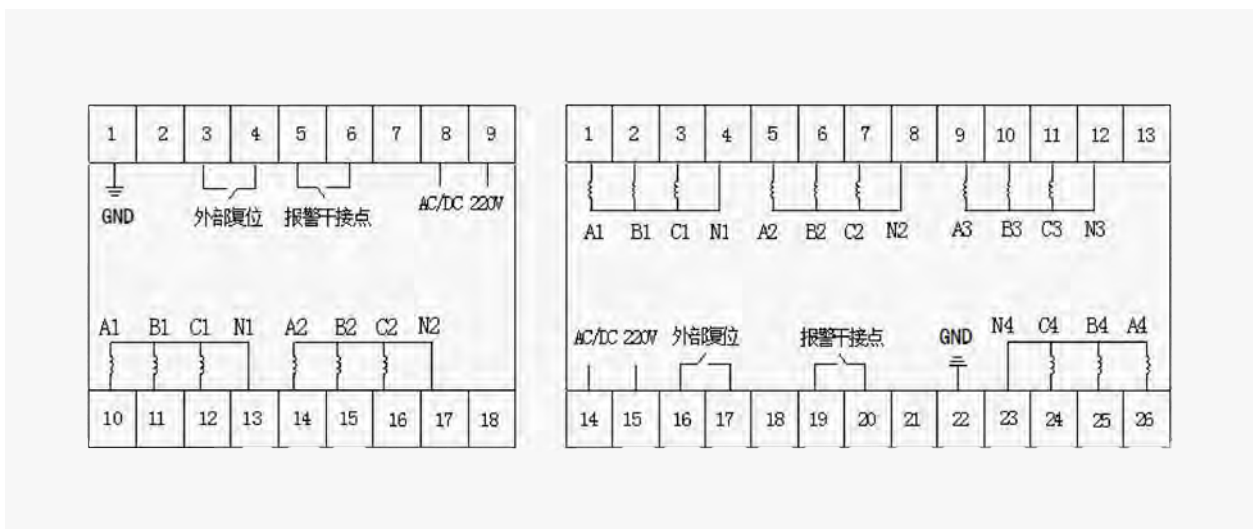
| 1 | 2 | 3 | 4 | 5 | 6 | 7 | 8 | 9 |
|---|---|---|---|---|---|---|---|---|

GND 外部复位 报警干接点 AC/DC 220V

A1 B1 C1 N1 A2 B2 C2 N2

| 10 | 11 | 12 | 13 | 14 | 15 | 16 | 17 | 18 |
|---|---|---|---|---|---|---|---|---|

| 1 | 2 | 3 | 4 | 5 | 6 | 7 | 8 | 9 | 10 | 11 | 12 | 13 |
|---|---|---|---|---|---|---|---|---|---|---|---|---|

A1 B1 C1 N1 A2 B2 C2 N2 A3 B3 C3 N3

AC/DC 220V 外部复位 报警干接点 GND N4 C4 B4 A4

| 14 | 15 | 16 | 17 | 18 | 19 | 20 | 21 | 22 | 23 | 24 | 25 | 26 |
|---|---|---|---|---|---|---|---|---|---|---|---|---|